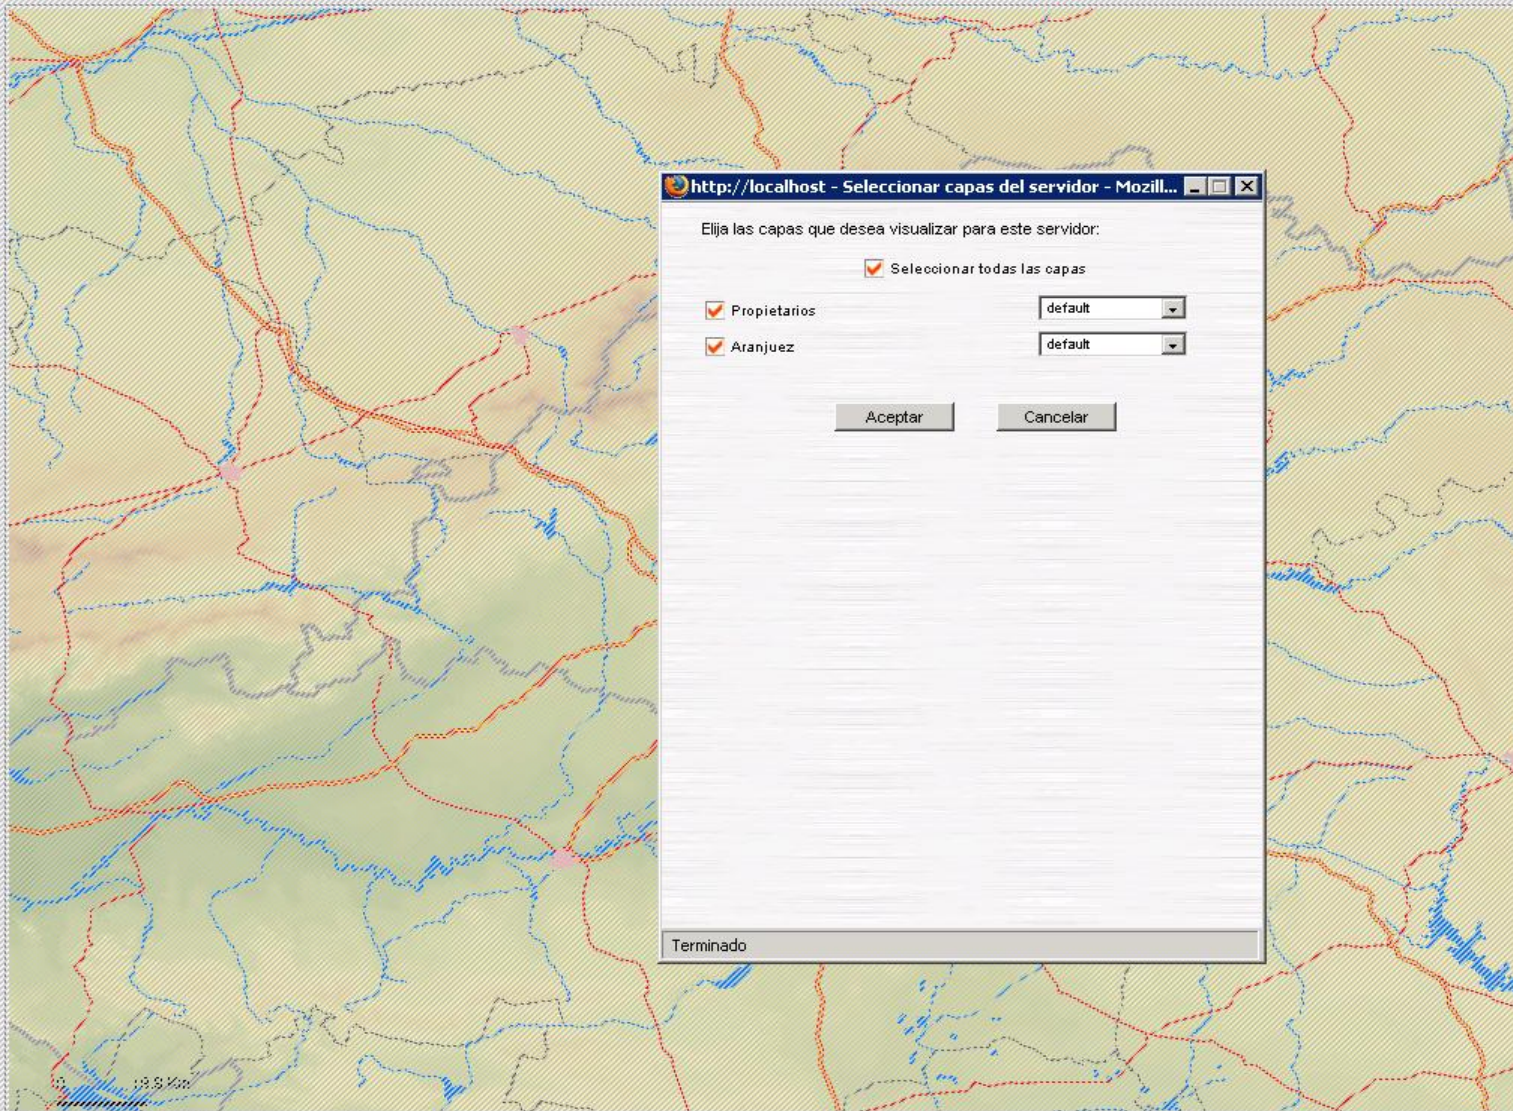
http://localhost - Seleccionar capas del servidor - Mozill...

Elija las capas que desea visualizar para este servidor:

Seleccionar todas las capas

Propietarios default

Aranjuez default

Aceptar Cancelar

Terminado

0 19.5 Km